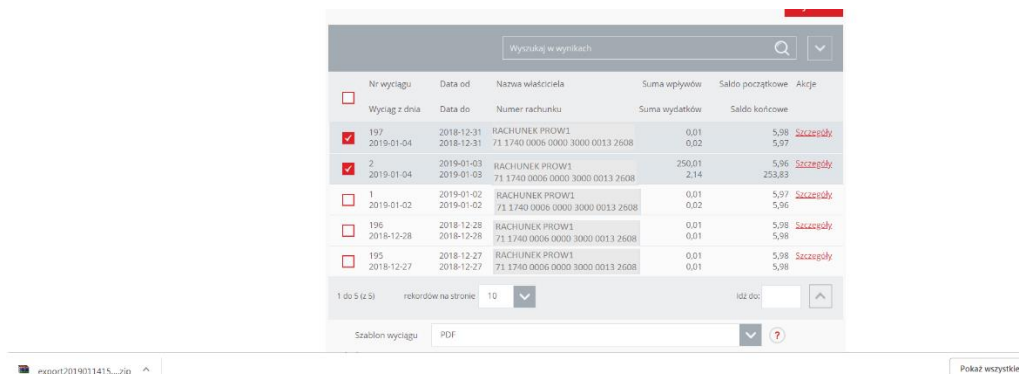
Wyszukaj w wynikach

| | Nr wyciągu / Wyciąg z dnia | Data od / Data do | Nazwa właściciela / Numer rachunku | Suma wpływów / Suma wydatków | Saldo początkowe / Saldo końcowe | Akcje |
|---|---|---|---|---|---|---|
| ✓ | 197 2019-01-04 | 2018-12-31 2018-12-31 | RACHUNEK PROW1 71 1740 0006 0000 3000 0013 2608 | 0,01 0,02 | 5,98 5,97 | Szczegóły |
| ✓ | 2 2019-01-04 | 2019-01-03 2019-01-03 | RACHUNEK PROW1 71 1740 0006 0000 3000 0013 2608 | 250,01 2,14 | 5,96 253,83 | Szczegóły |
| | 1 2019-01-02 | 2019-01-02 2019-01-02 | RACHUNEK PROW1 71 1740 0006 0000 3000 0013 2608 | 0,01 0,02 | 5,97 5,96 | Szczegóły |
| | 196 2018-12-28 | 2018-12-28 2018-12-28 | RACHUNEK PROW1 71 1740 0006 0000 3000 0013 2608 | 0,01 0,01 | 5,98 5,98 | Szczegóły |
| | 195 2018-12-27 | 2018-12-27 2018-12-27 | RACHUNEK PROW1 71 1740 0006 0000 3000 0013 2608 | 0,01 0,01 | 5,98 5,98 | Szczegóły |

1 do 5 (z 5) rekordów na stronie 10 Idź do:

Szablon wyciągu PDF ?

export2019011415....zip

Pokaż wszystkie